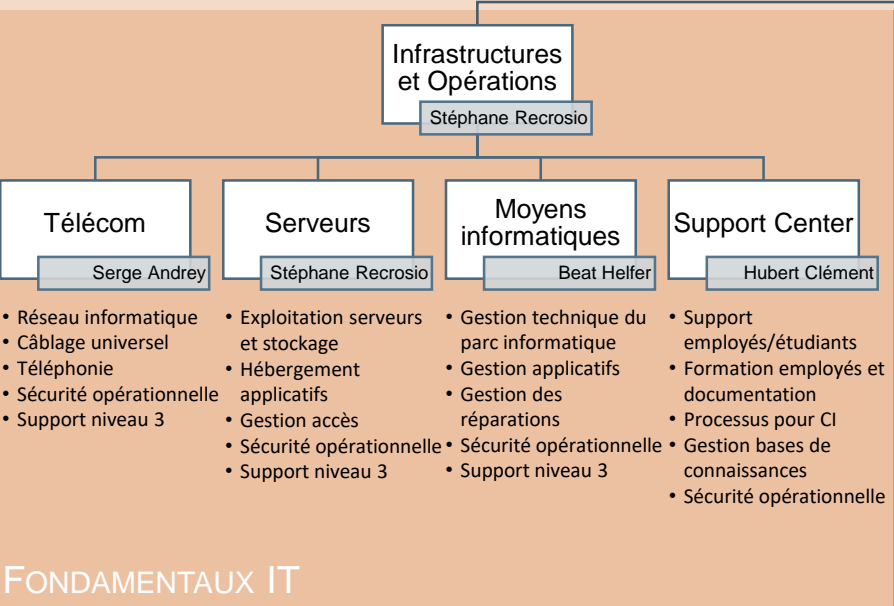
Infrastructures et Opérations
Stéphane Recrosio

Télécom
Serge Andrey

• Réseau informatique
• Câblage universel
• Téléphonie
• Sécurité opérationnelle
• Support niveau 3

Serveurs
Stéphane Recrosio

• Exploitation serveurs et stockage
• Hébergement applicatifs
• Gestion accès
• Sécurité opérationnelle
• Support niveau 3

Moyens informatiques
Beat Helfer

• Gestion technique du parc informatique
• Gestion applicatifs
• Gestion des réparations
• Sécurité opérationnelle
• Support niveau 3

Support Center
Hubert Clément

• Support employés/étudiants
• Formation employés et documentation
• Processus pour CI
• Gestion bases de connaissances
• Sécurité opérationnelle

FONDAMENTAUX IT